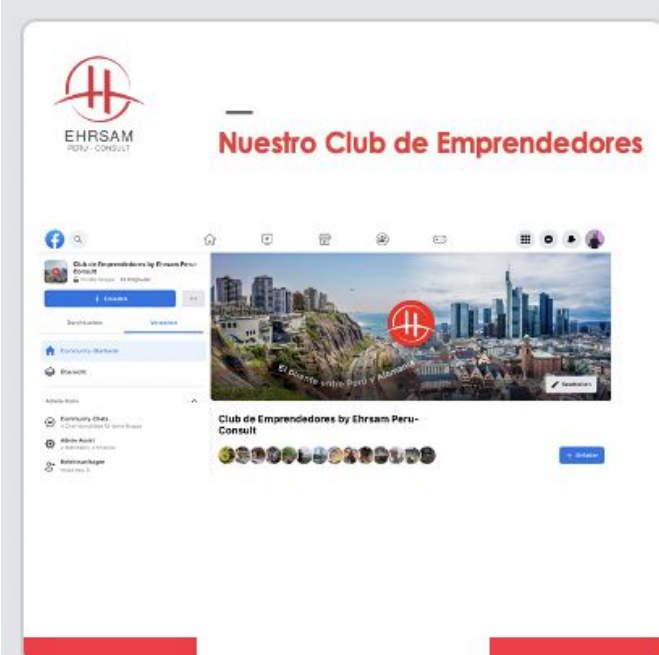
EHRSAM
PERU · CONSULT

Nuestro Club de Emprendedores

Club de Emprendedores by Ehrsam Peru-Consult
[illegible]
Community-Startseite
Übersicht
Community-Chats
Alle ansehen
Mitgliederanfragen
El puente entre Perú y Alemania
Bearbeiten
Club de Emprendedores by Ehrsam Peru-Consult
+ Einladen